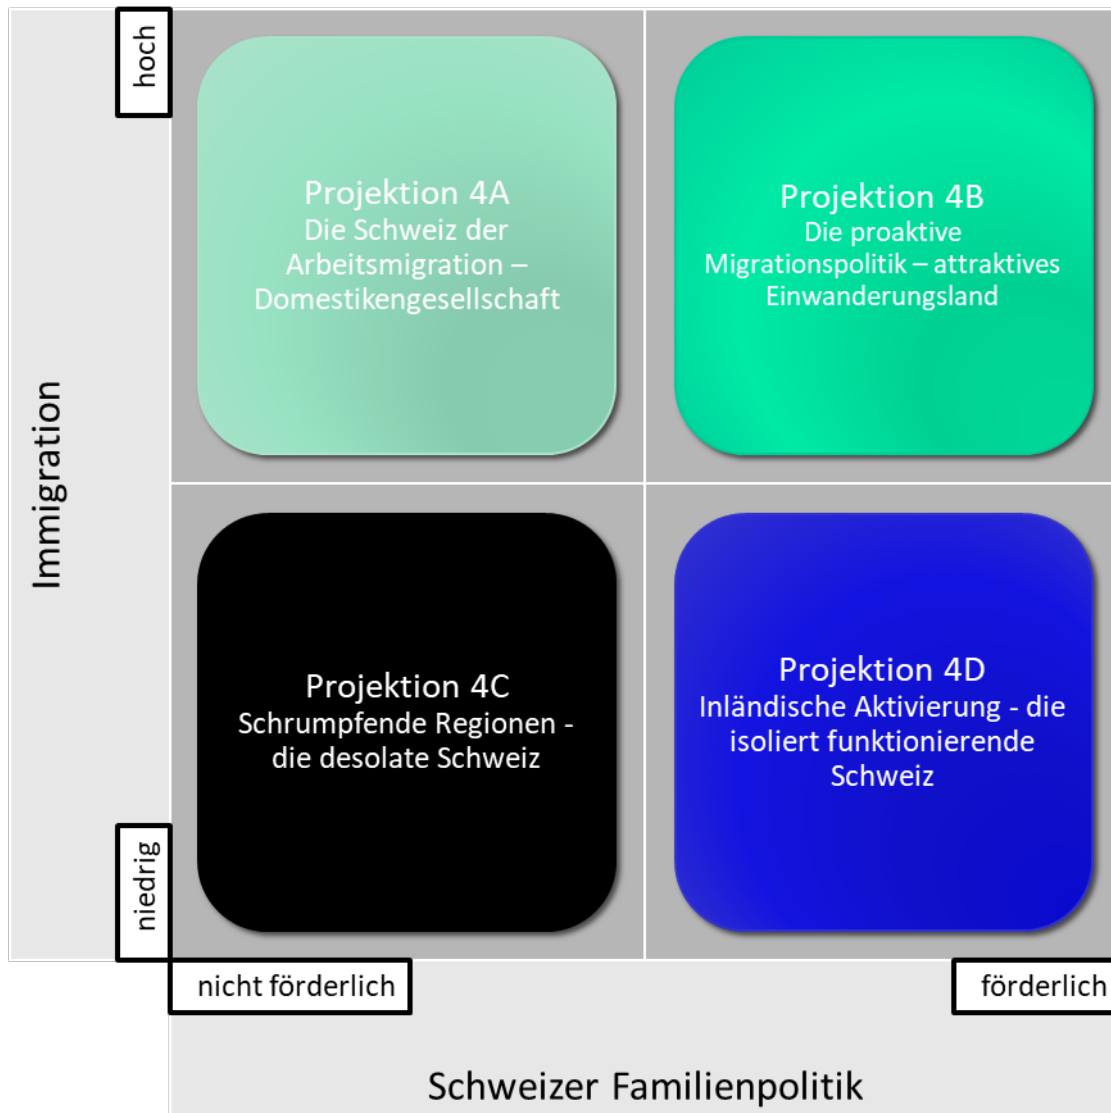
hoch

Immigration

Projektion 4A
Die Schweiz der Arbeitsmigration – Domestikengesellschaft

Projektion 4B
Die proaktive Migrationspolitik – attraktives Einwanderungsland

Projektion 4C
Schrumpfende Regionen - die desolate Schweiz

Projektion 4D
Inländische Aktivierung - die isoliert funktionierende Schweiz

niedrig

nicht förderlich

förderlich

Schweizer Familienpolitik